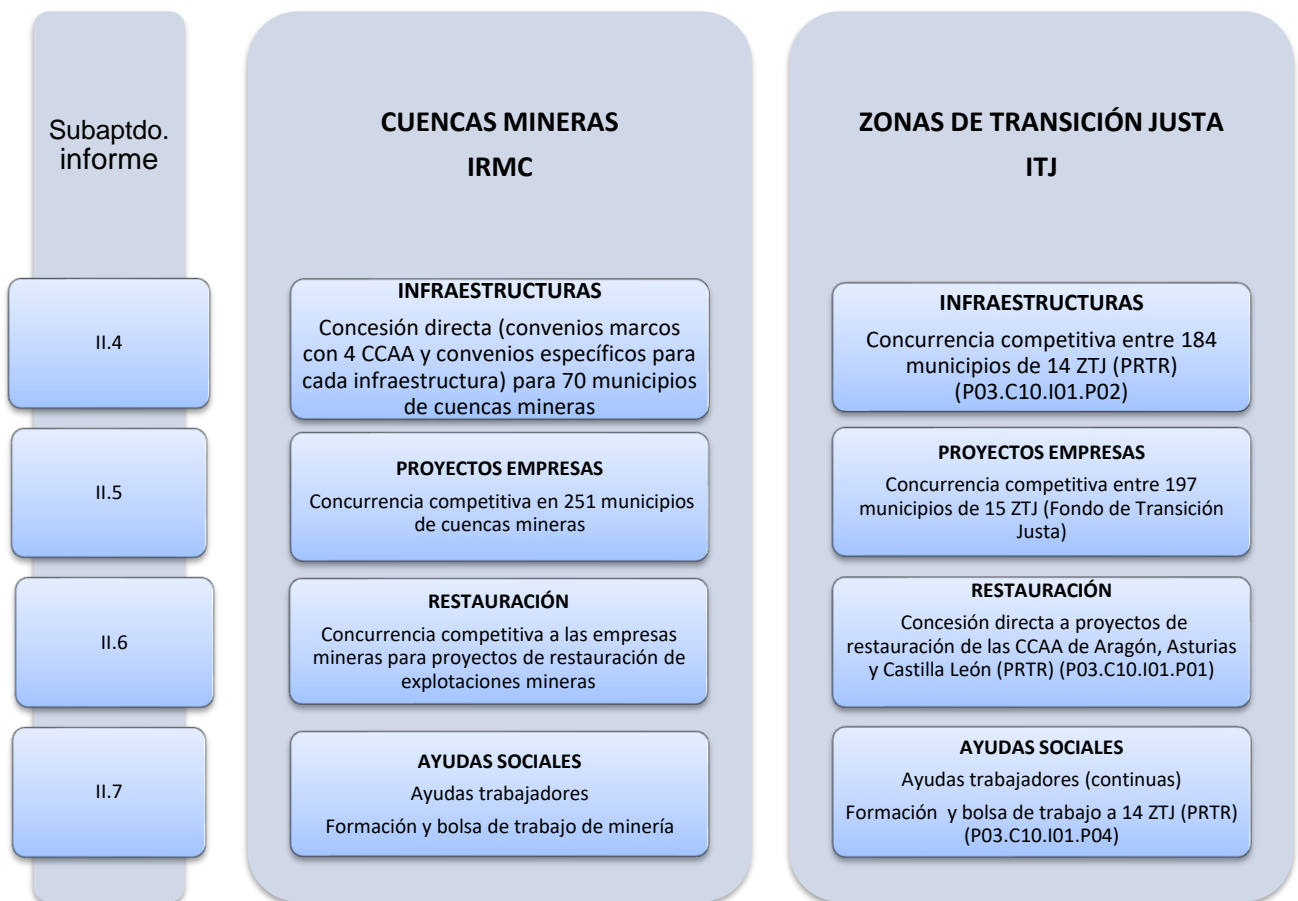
Subaptdo. informe

CUENCAS MINERAS

IRMC

ZONAS DE TRANSICIÓN JUSTA

ITJ

II.4

INFRAESTRUCTURAS

Concesión directa (convenios marcos con 4 CCAA y convenios específicos para cada infraestructura) para 70 municipios de cuencas mineras

INFRAESTRUCTURAS

Concurrencia competitiva entre 184 municipios de 14 ZTJ (PRTR) (P03.C10.I01.P02)

II.5

PROYECTOS EMPRESAS

Concurrencia competitiva en 251 municipios de cuencas mineras

PROYECTOS EMPRESAS

Concurrencia competitiva entre 197 municipios de 15 ZTJ (Fondo de Transición Justa)

II.6

RESTAURACIÓN

Concurrencia competitiva a las empresas mineras para proyectos de restauración de explotaciones mineras

RESTAURACIÓN

Concesión directa a proyectos de restauración de las CCAA de Aragón, Asturias y Castilla León (PRTR) (P03.C10.I01.P01)

II.7

AYUDAS SOCIALES

Ayudas trabajadores

Formación y bolsa de trabajo de minería

AYUDAS SOCIALES

Ayudas trabajadores (continuas)

Formación y bolsa de trabajo a 14 ZTJ (PRTR) (P03.C10.I01.P04)